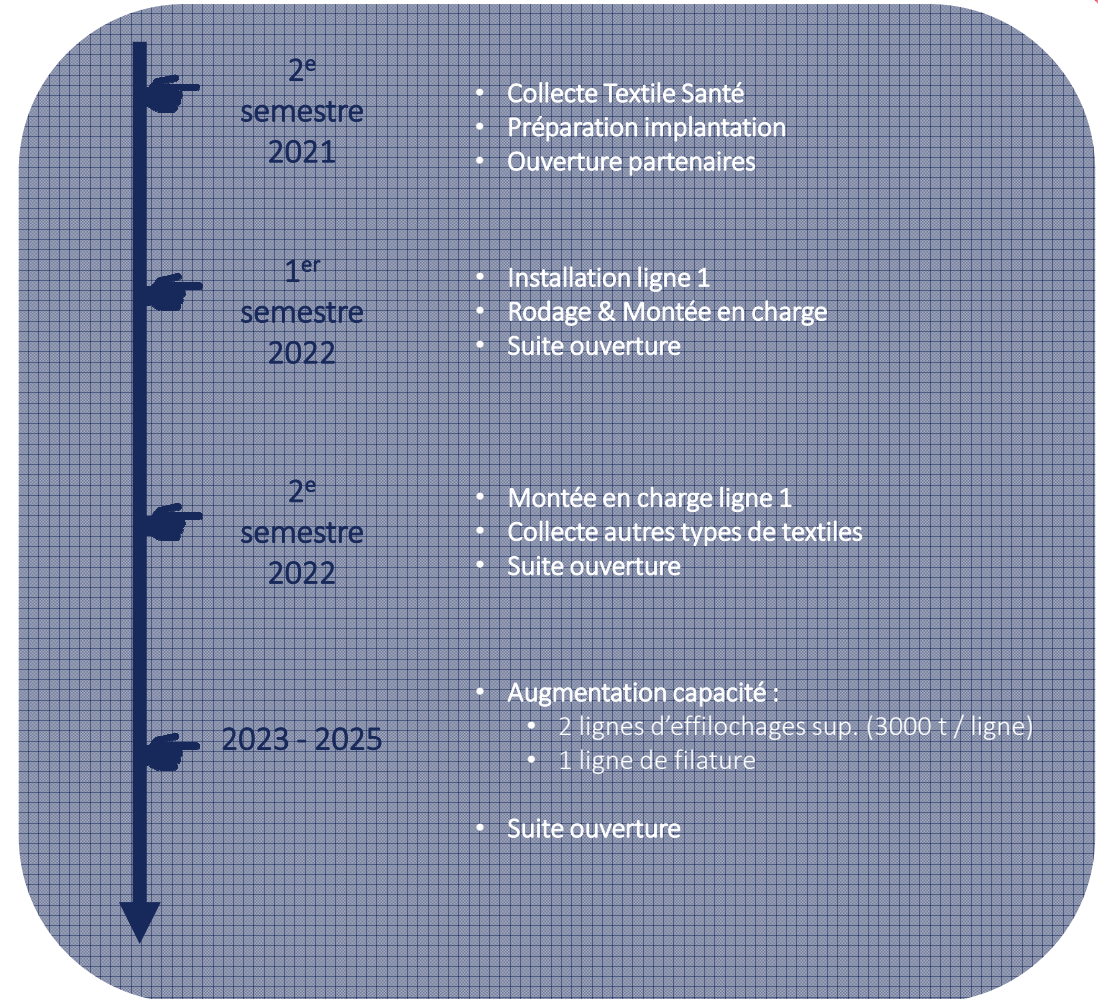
2$^{e}$ semestre 2021

- Collecte Textile Santé
- Préparation implantation
- Ouverture partenaires

1$^{er}$ semestre 2022

- Installation ligne 1
- Rodage & Montée en charge
- Suite ouverture

2$^{e}$ semestre 2022

- Montée en charge ligne 1
- Collecte autres types de textiles
- Suite ouverture

2023 - 2025

- Augmentation capacité :
  - 2 lignes d'effilochages sup. (3000 t / ligne)
  - 1 ligne de filature
- Suite ouverture